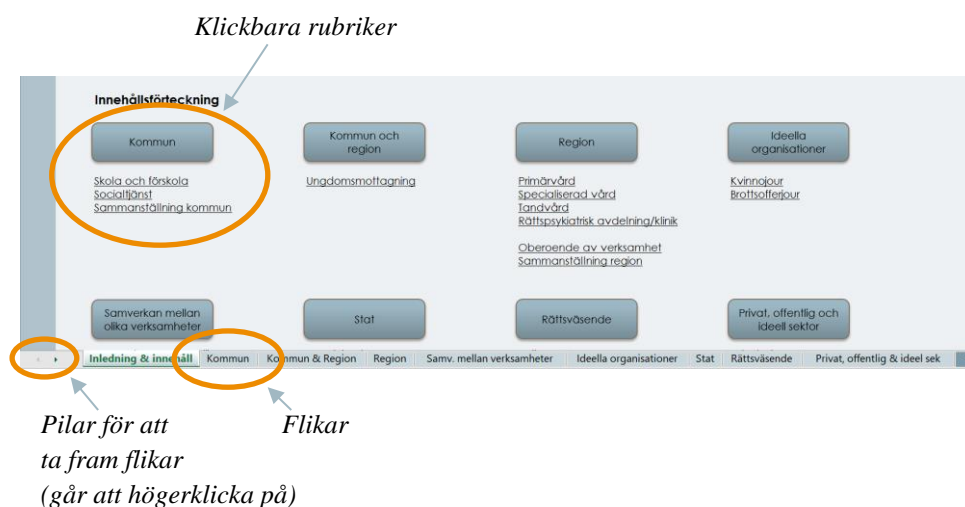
Klickbara rubriker

Innehållsförteckning

Kommun

Skola och förskola
Socialtjänst
Sammanställning kommun

Kommun och region

Ungdomsmottagning

Region

Primärvård
Specialiserad vård
Tandvård
Rättspsykiatrisk avdelning/klinik

Oberoende av verksamhet
Sammanställning region

Ideella organisationer

Kvinnojour
Brottsofferjour

Samverkan mellan olika verksamheter

Stat

Rättsväsende

Privat, offentlig och ideell sektor

Inledning & innehåll | Kommun | Kommun & Region | Region | Samv. mellan verksamheter | Ideella organisationer | Stat | Rättsväsende | Privat, offentlig & ideel sek

Pilar för att ta fram flikar (går att högerklicka på)

Flikar